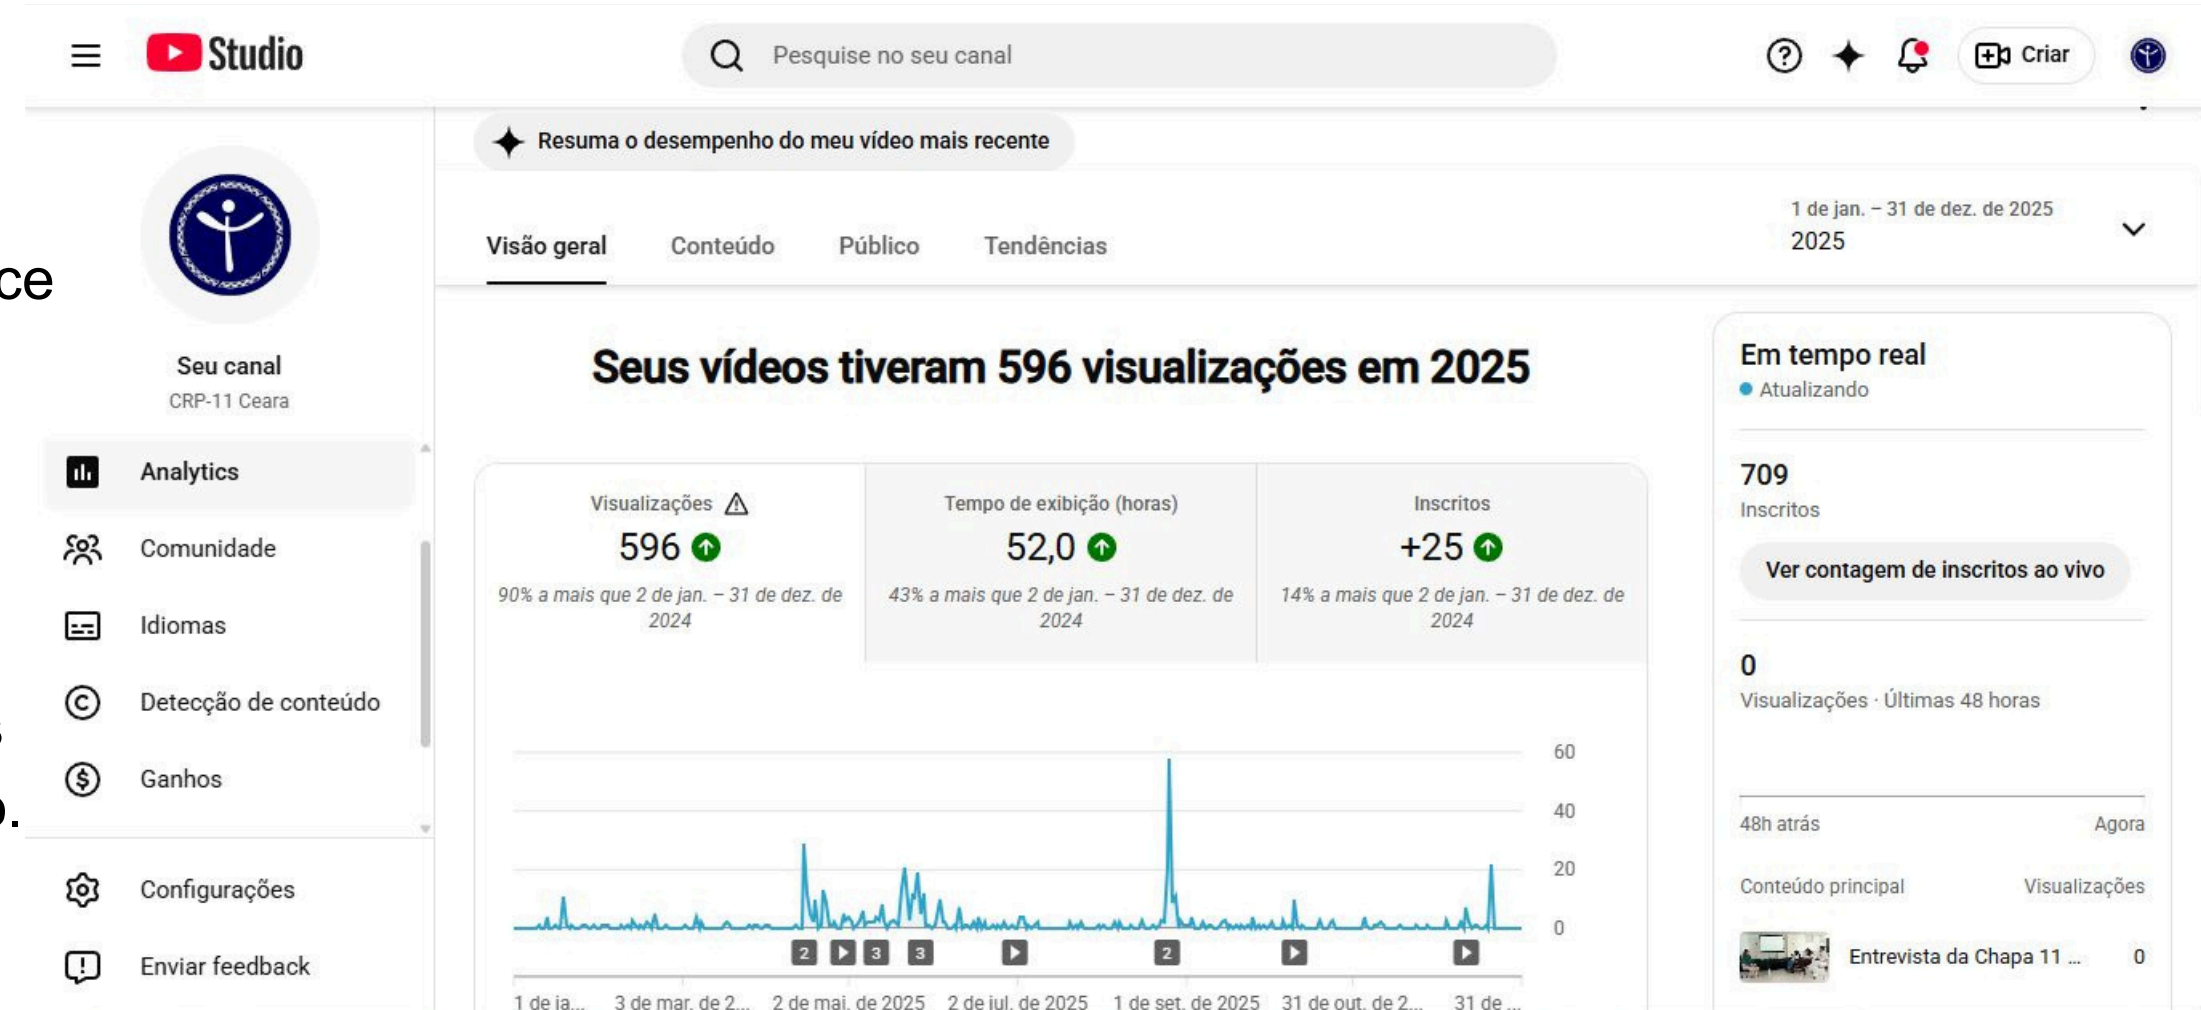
Studio

Pesquise no seu canal

Criar

Resuma o desempenho do meu vídeo mais recente

Seu canal
CRP-11 Ceara

Analytics
Comunidade
Idiomas
Detecção de conteúdo
Ganhos
Configurações
Enviar feedback

Visão geral
Conteúdo
Público
Tendências

1 de jan. – 31 de dez. de 2025
2025

Seus vídeos tiveram 596 visualizações em 2025

| Visualizações | Tempo de exibição (horas) | Inscritos |
|---|---|---|
| 596 | 52,0 | +25 |
| 90% a mais que 2 de jan. – 31 de dez. de 2024 | 43% a mais que 2 de jan. – 31 de dez. de 2024 | 14% a mais que 2 de jan. – 31 de dez. de 2024 |

60
40
20
0

2 3 3 2

1 de ja... 3 de mar. de 2... 2 de mai. de 2025 2 de jul. de 2025 1 de set. de 2025 31 de out. de 2... 31 de ...

Em tempo real
Atualizando

709
Inscritos

Ver contagem de inscritos ao vivo

0
Visualizações · Últimas 48 horas

48h atrás
Agora

Conteúdo principal
Visualizações

Entrevista da Chapa 11 ... 0

ce
s
o.